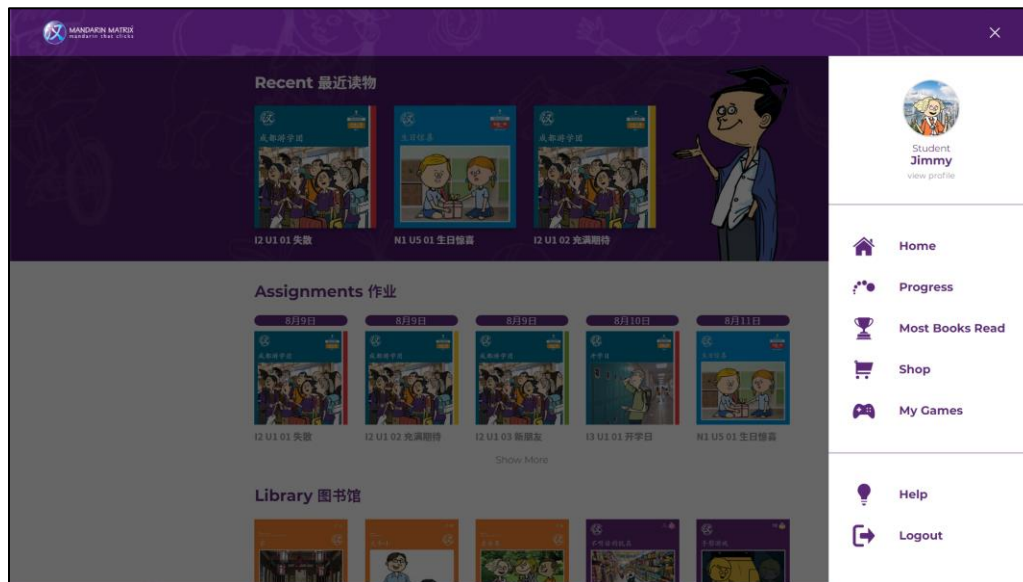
MANDARIN MATRIX
mandarin that clicks

×

Recent 最近读物

成都游学团

生日惊喜

成都游学团

I2 U1 01 失散

N1 U5 01 生日惊喜

I2 U1 02 充满期待

Assignments 作业

8月9日

8月9日

8月9日

8月10日

8月11日

成都游学团

成都游学团

成都游学团

开学日

生日惊喜

I2 U1 01 失散

I2 U1 02 充满期待

I2 U1 03 新朋友

I3 U1 01 开学日

N1 U5 01 生日惊喜

Show More

Library 图书馆

Student
Jimmy
view profile

Home

Progress

Most Books Read

Shop

My Games

Help

Logout